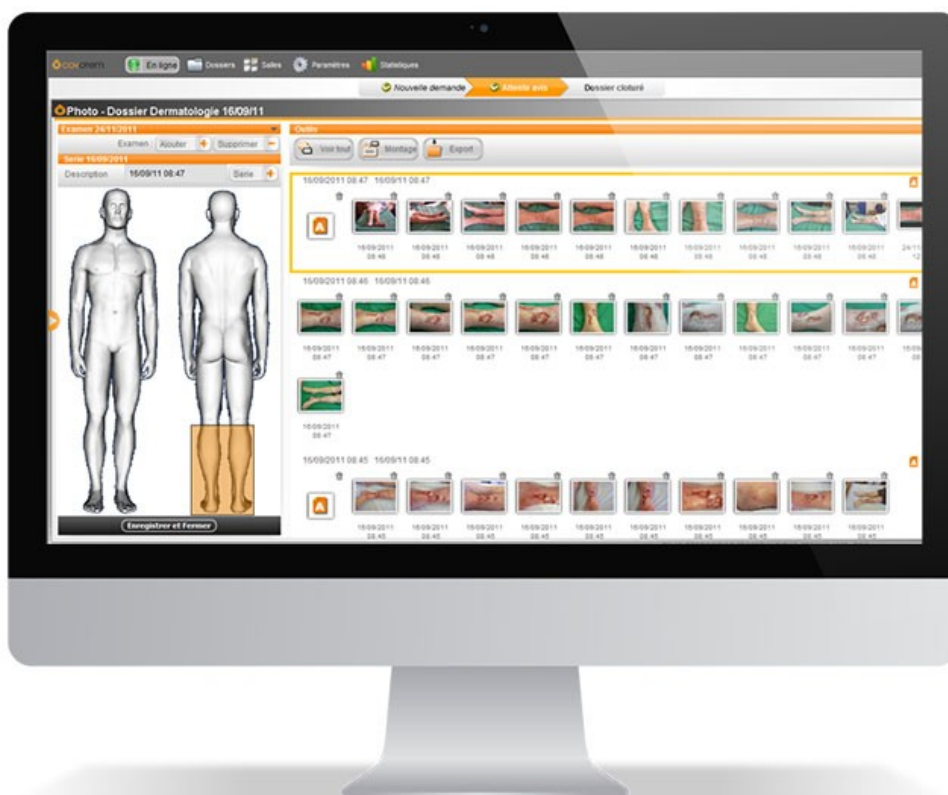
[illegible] En ligne Dossiers Salles Paramètres Statistiques

Nouvelle demande Attente avis Dossier cloturé

Photo - Dossier Dermatologie 16/09/11

Examen 24/11/2011

Examen Ajouter + Supprimer −

Serie 16/09/2011

Description 16/09/11 08:47 Serie +

Enregistrer et Fermer

Outils

Voir tout Montage Export

16/09/2011 08:47 16/09/11 08:47

16/09/2011 08:46 16/09/2011 08:46 16/09/2011 08:46 16/09/2011 08:46 16/09/2011 08:46 16/09/2011 08:46 16/09/2011 08:46 16/09/2011 08:46 16/09/2011 08:46 16/09/2011 08:46 24/11 12

16/09/2011 08:46 16/09/11 08:46

16/09/2011 08:47 16/09/2011 08:47 16/09/2011 08:47 16/09/2011 08:47 16/09/2011 08:47 16/09/2011 08:47 16/09/2011 08:47 16/09/2011 08:47 16/09/2011 08:47 16/09/2011 08:47 16/09

16/09/2011 08:47

16/09/2011 08:45 16/09/11 08:45

16/09/2011 08:45 16/09/2011 08:45 16/09/2011 08:45 16/09/2011 08:45 16/09/2011 08:45 16/09/2011 08:45 16/09/2011 08:45 16/09/2011 08:45 16/09/2011 08:45 16/09/2011 08:45